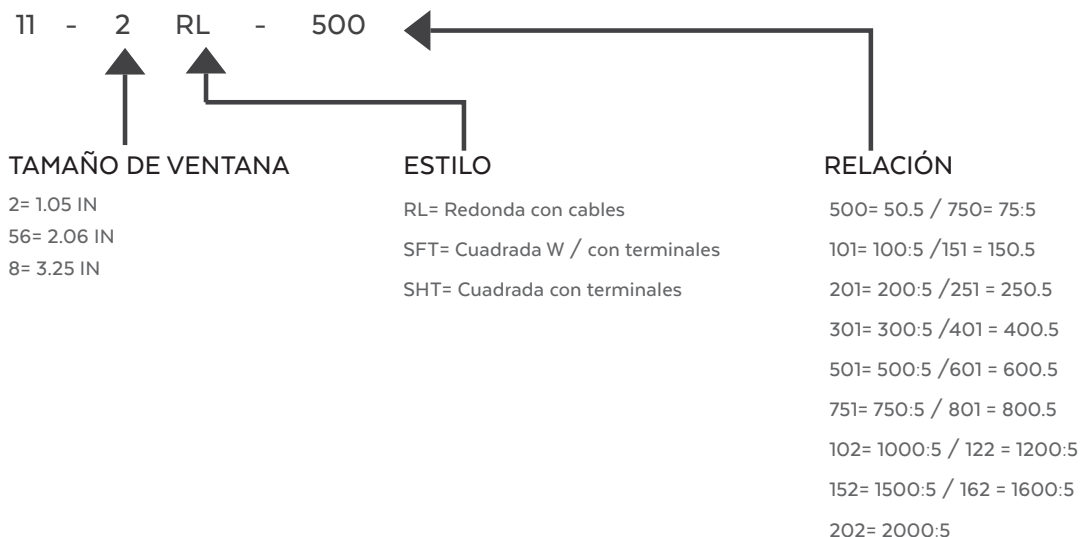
11 - 2 RL - 500

TAMAÑO DE VENTANA
2= 1.05 IN
56= 2.06 IN
8= 3.25 IN

ESTILO
RL= Redonda con cables
SFT= Cuadrada W / con terminales
SHT= Cuadrada con terminales

RELACIÓN
500= 50.5 / 750= 75:5
101= 100:5 /151 = 150.5
201= 200:5 /251 = 250.5
301= 300:5 /401 = 400.5
501= 500:5 /601 = 600.5
751= 750:5 / 801 = 800.5
102= 1000:5 / 122 = 1200:5
152= 1500:5 / 162 = 1600:5
202= 2000:5